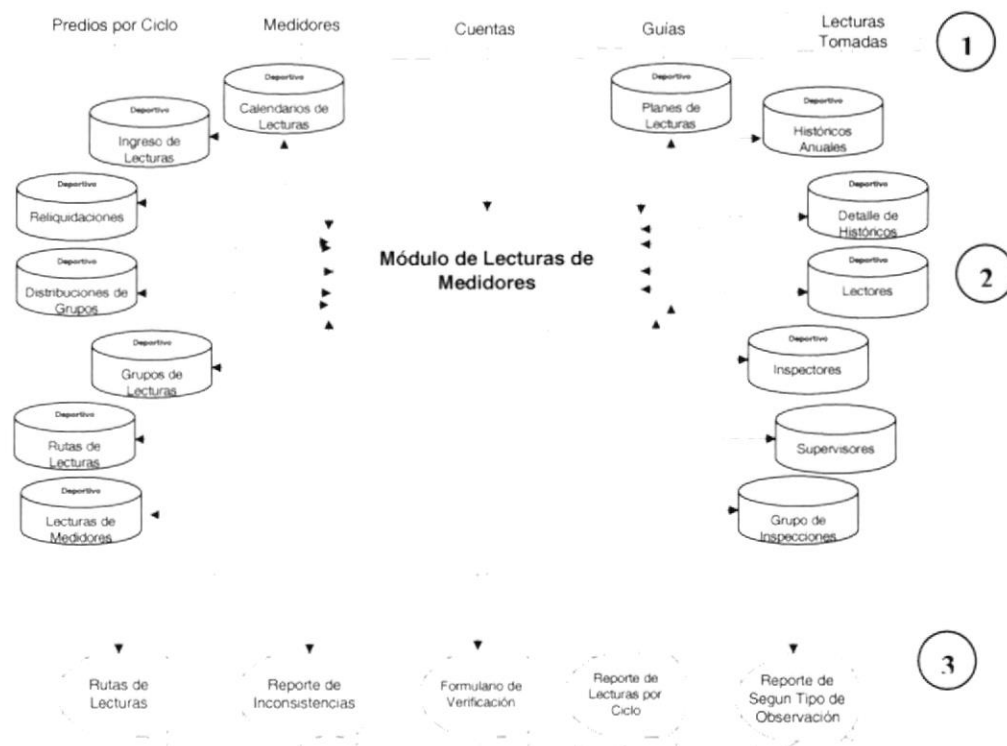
Predios por Ciclo

Medidores

Cuentas

Guías

Lecturas Tomadas

1

Deportivo
Calendarios de Lecturas

Deportivo
Ingreso de Lecturas

Deportivo
Reliquidaciones

Deportivo
Distribuciones de Grupos

Deportivo
Grupos de Lecturas

Deportivo
Rutas de Lecturas

Deportivo
Lecturas de Medidores

Módulo de Lecturas de Medidores

Deportivo
Planes de Lecturas

Deportivo
Históricos Anuales

Deportivo
Detalle de Históricos

Deportivo
Lectores

2

Deportivo
Inspectores

Supervisores

Grupo de Inspecciones

Rutas de Lecturas

Reporte de Inconsistencias

Formulario de Verificación

Reporte de Lecturas por Ciclo

Reporte de Segun Tipo de Observación

3